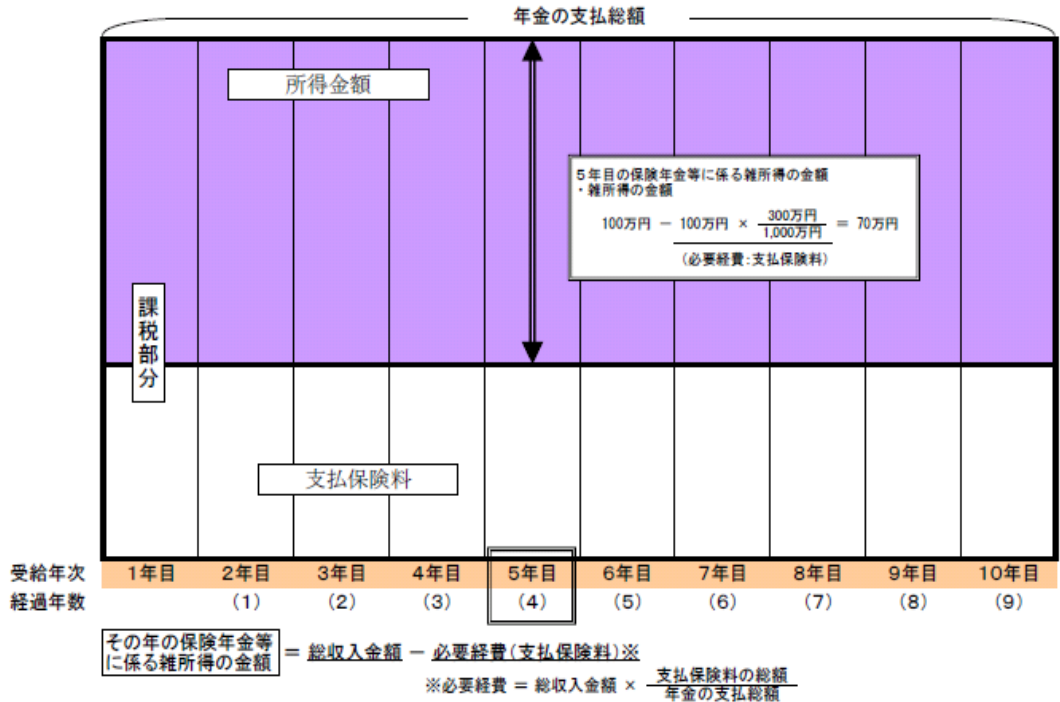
年金の支払総額

所得金額

5年目の保険年金等に係る雑所得の金額
・雑所得の金額

100万円 － $\underline{100万円 \times \frac{300万円}{1,000万円}}$ ＝ 70万円

（必要経費：支払保険料）

課税部分

支払保険料

| 受給年次 | 1年目 | 2年目 | 3年目 | 4年目 | 5年目 | 6年目 | 7年目 | 8年目 | 9年目 | 10年目 |
|---|---|---|---|---|---|---|---|---|---|---|
| 経過年数 | | (1) | (2) | (3) | (4) | (5) | (6) | (7) | (8) | (9) |

その年の保険年金等に係る雑所得の金額 ＝ 総収入金額 － 必要経費（支払保険料）※

※必要経費 ＝ 総収入金額 × $\frac{支払保険料の総額}{年金の支払総額}$